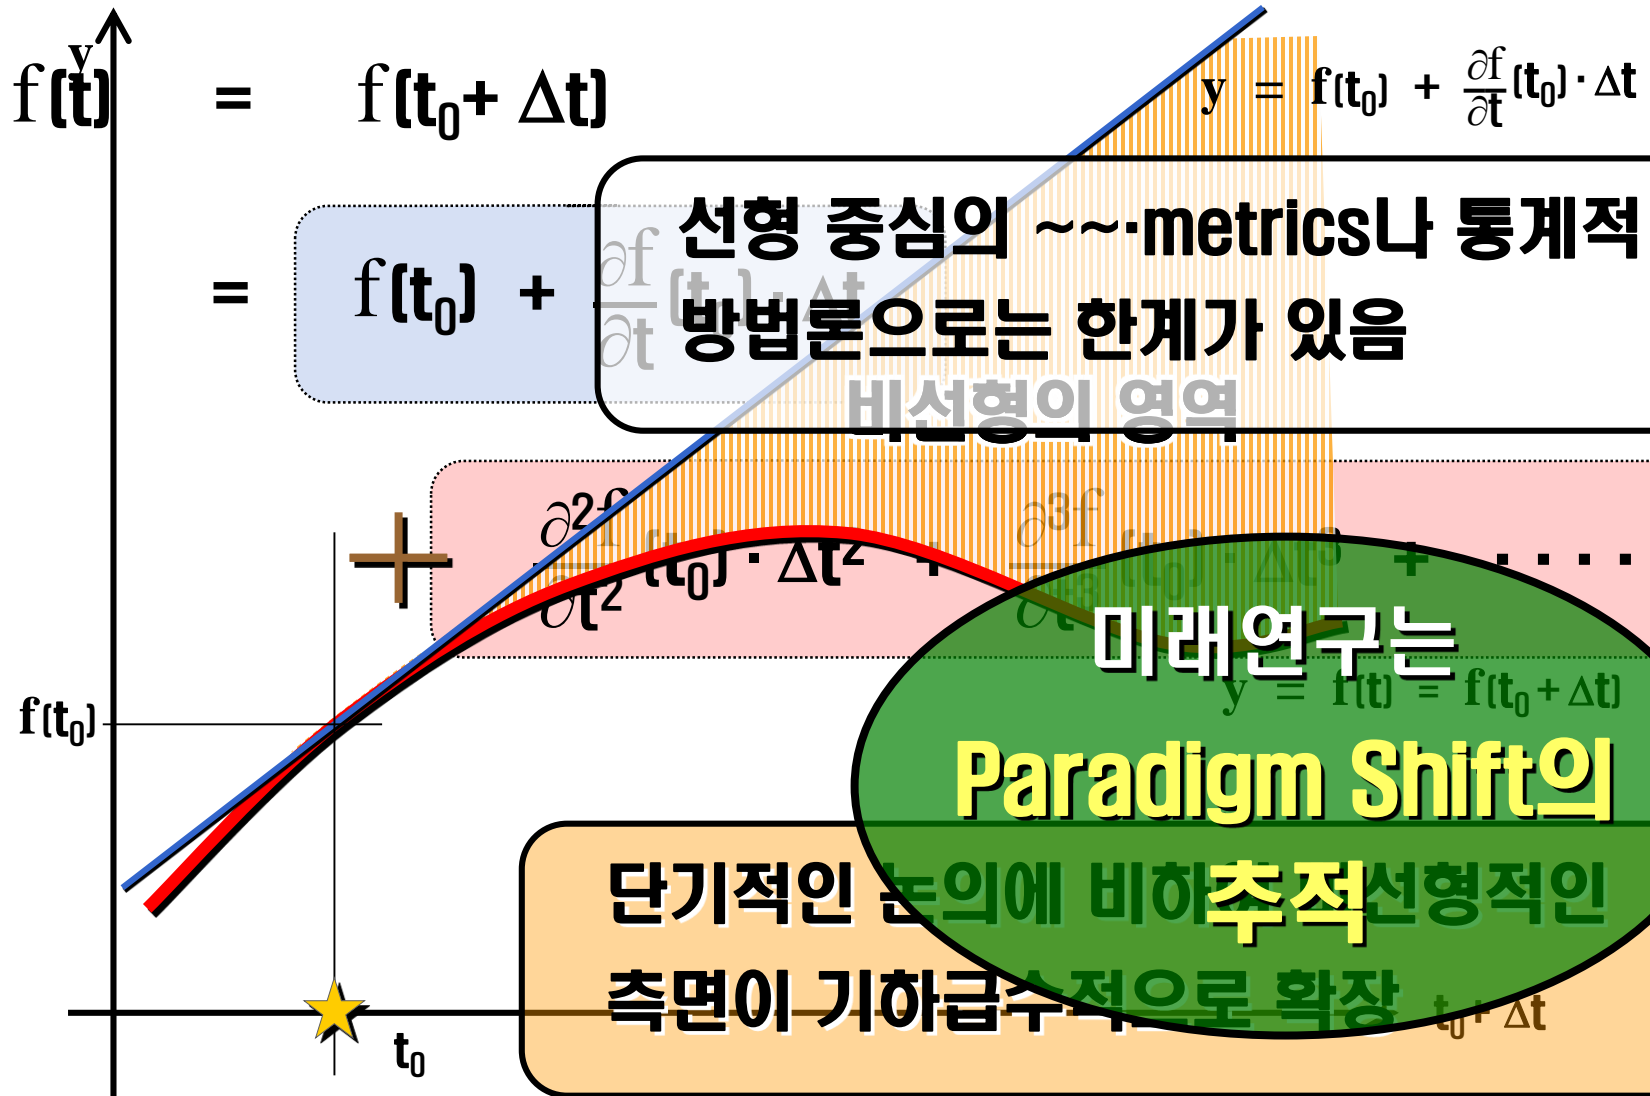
y

f(t) = f(t$_0$+ Δt)

y = f(t$_0$) + $\frac{\partial f}{\partial t}$(t$_0$) · Δt

= f(t$_0$) + $\frac{\partial f}{\partial t}$(t$_0$) · Δt

선형 중심의 ~~·metrics나 통계적 방법론으로는 한계가 있음

비선형의 영역

+ $\frac{\partial^2 f}{\partial t^2}$(t$_0$) · Δt$^2$ + $\frac{\partial^3 f}{\partial t^3}$(t$_0$) · Δt$^3$ + · · · ·

미래연구는

y = f(t) = f(t$_0$ + Δt)

Paradigm Shift의

추적

f(t$_0$)

단기적인 논의에 비하여 비선형적인 측면이 기하급수적으로 확장

t$_0$

t$_0$ + Δt